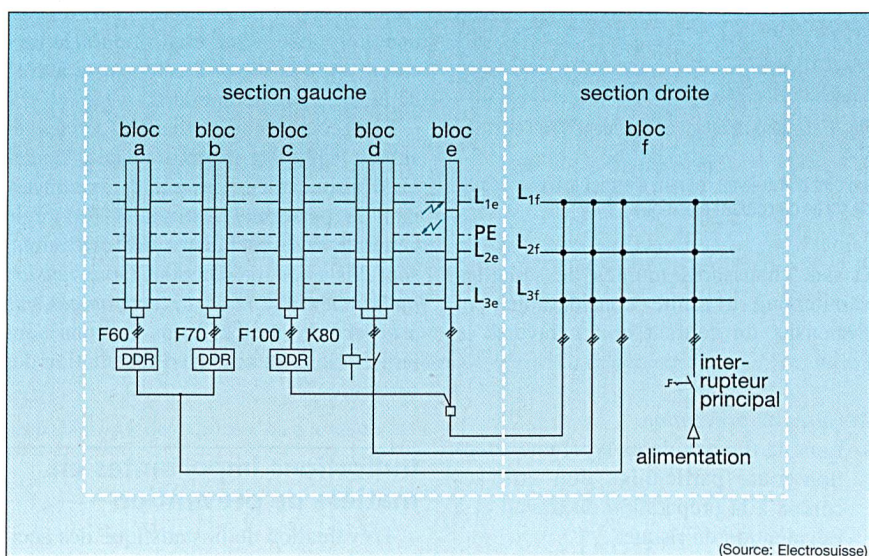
section gauche

section droite

bloc a

bloc b

bloc c

bloc d

bloc e

bloc f

$L_{1e}$

PE

$L_{2e}$

$L_{3e}$

$L_{1f}$

$L_{2f}$

$L_{3f}$

F60

F70

F100

K80

DDR

DDR

DDR

interrupteur principal

alimentation

(Source: Electrosuisse)